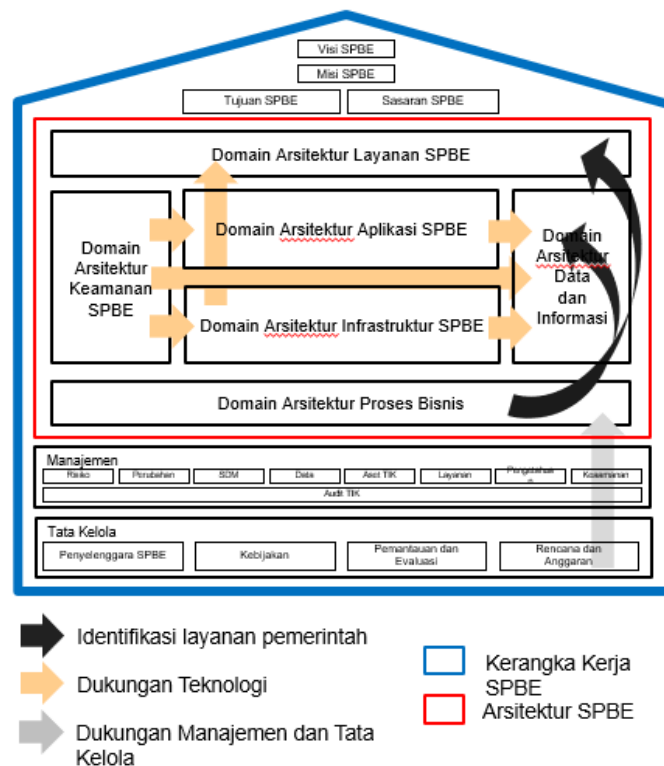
Visi SPBE
Misi SPBE
Tujuan SPBE
Sasaran SPBE

Domain Arsitektur Layanan SPBE

Domain Arsitektur Keamanan SPBE

Domain Arsitektur Aplikasi SPBE

Domain Arsitektur Data dan Informasi

Domain Arsitektur Infrastruktur SPBE

Domain Arsitektur Proses Bisnis

Manajemen

| Risiko | Perubahan | SDM | Data | Aset TIK | Layanan | Pengetahuan | Keamanan |
|---|---|---|---|---|---|---|---|

Audit TIK

Tata Kelola

| Penyelenggara SPBE | Kebijakan | Pemantauan dan Evaluasi | Rencana dan Anggaran |
|---|---|---|---|

Identifikasi layanan pemerintah

Dukungan Teknologi

Dukungan Manajemen dan Tata Kelola

Kerangka Kerja SPBE

Arsitektur SPBE